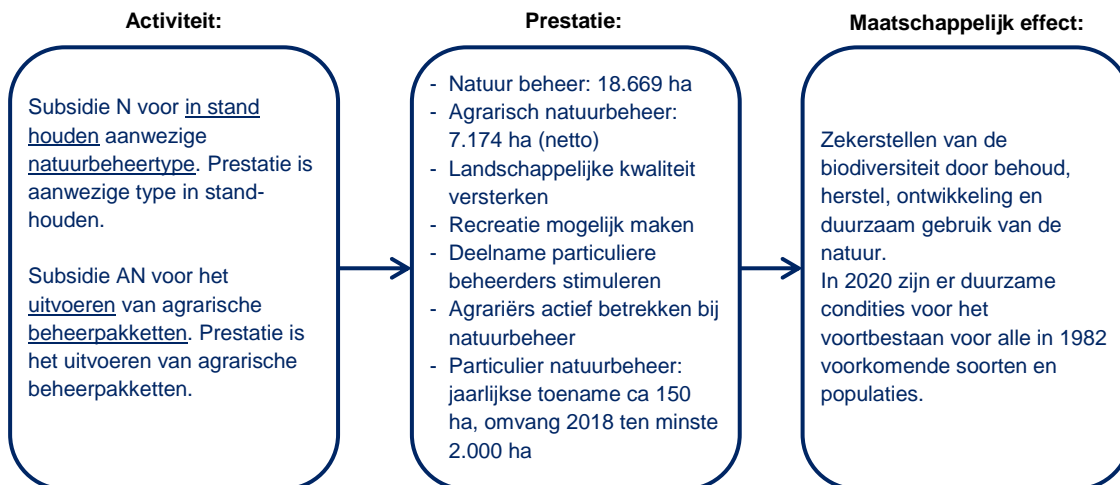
Activiteit:

Subsidie N voor in stand houden aanwezige natuurbeheertype. Prestatie is aanwezige type in stand-houden.

Subsidie AN voor het uitvoeren van agrarische beheerpakketten. Prestatie is het uitvoeren van agrarische beheerpakketten.

Prestatie:

- Natuur beheer: 18.669 ha
- Agrarisch natuurbeheer: 7.174 ha (netto)
- Landschappelijke kwaliteit versterken
- Recreatie mogelijk maken
- Deelname particuliere beheerders stimuleren
- Agrariërs actief betrekken bij natuurbeheer
- Particulier natuurbeheer: jaarlijkse toename ca 150 ha, omvang 2018 ten minste 2.000 ha

Maatschappelijk effect:

Zekerstellen van de biodiversiteit door behoud, herstel, ontwikkeling en duurzaam gebruik van de natuur.
In 2020 zijn er duurzame condities voor het voortbestaan voor alle in 1982 voorkomende soorten en populaties.